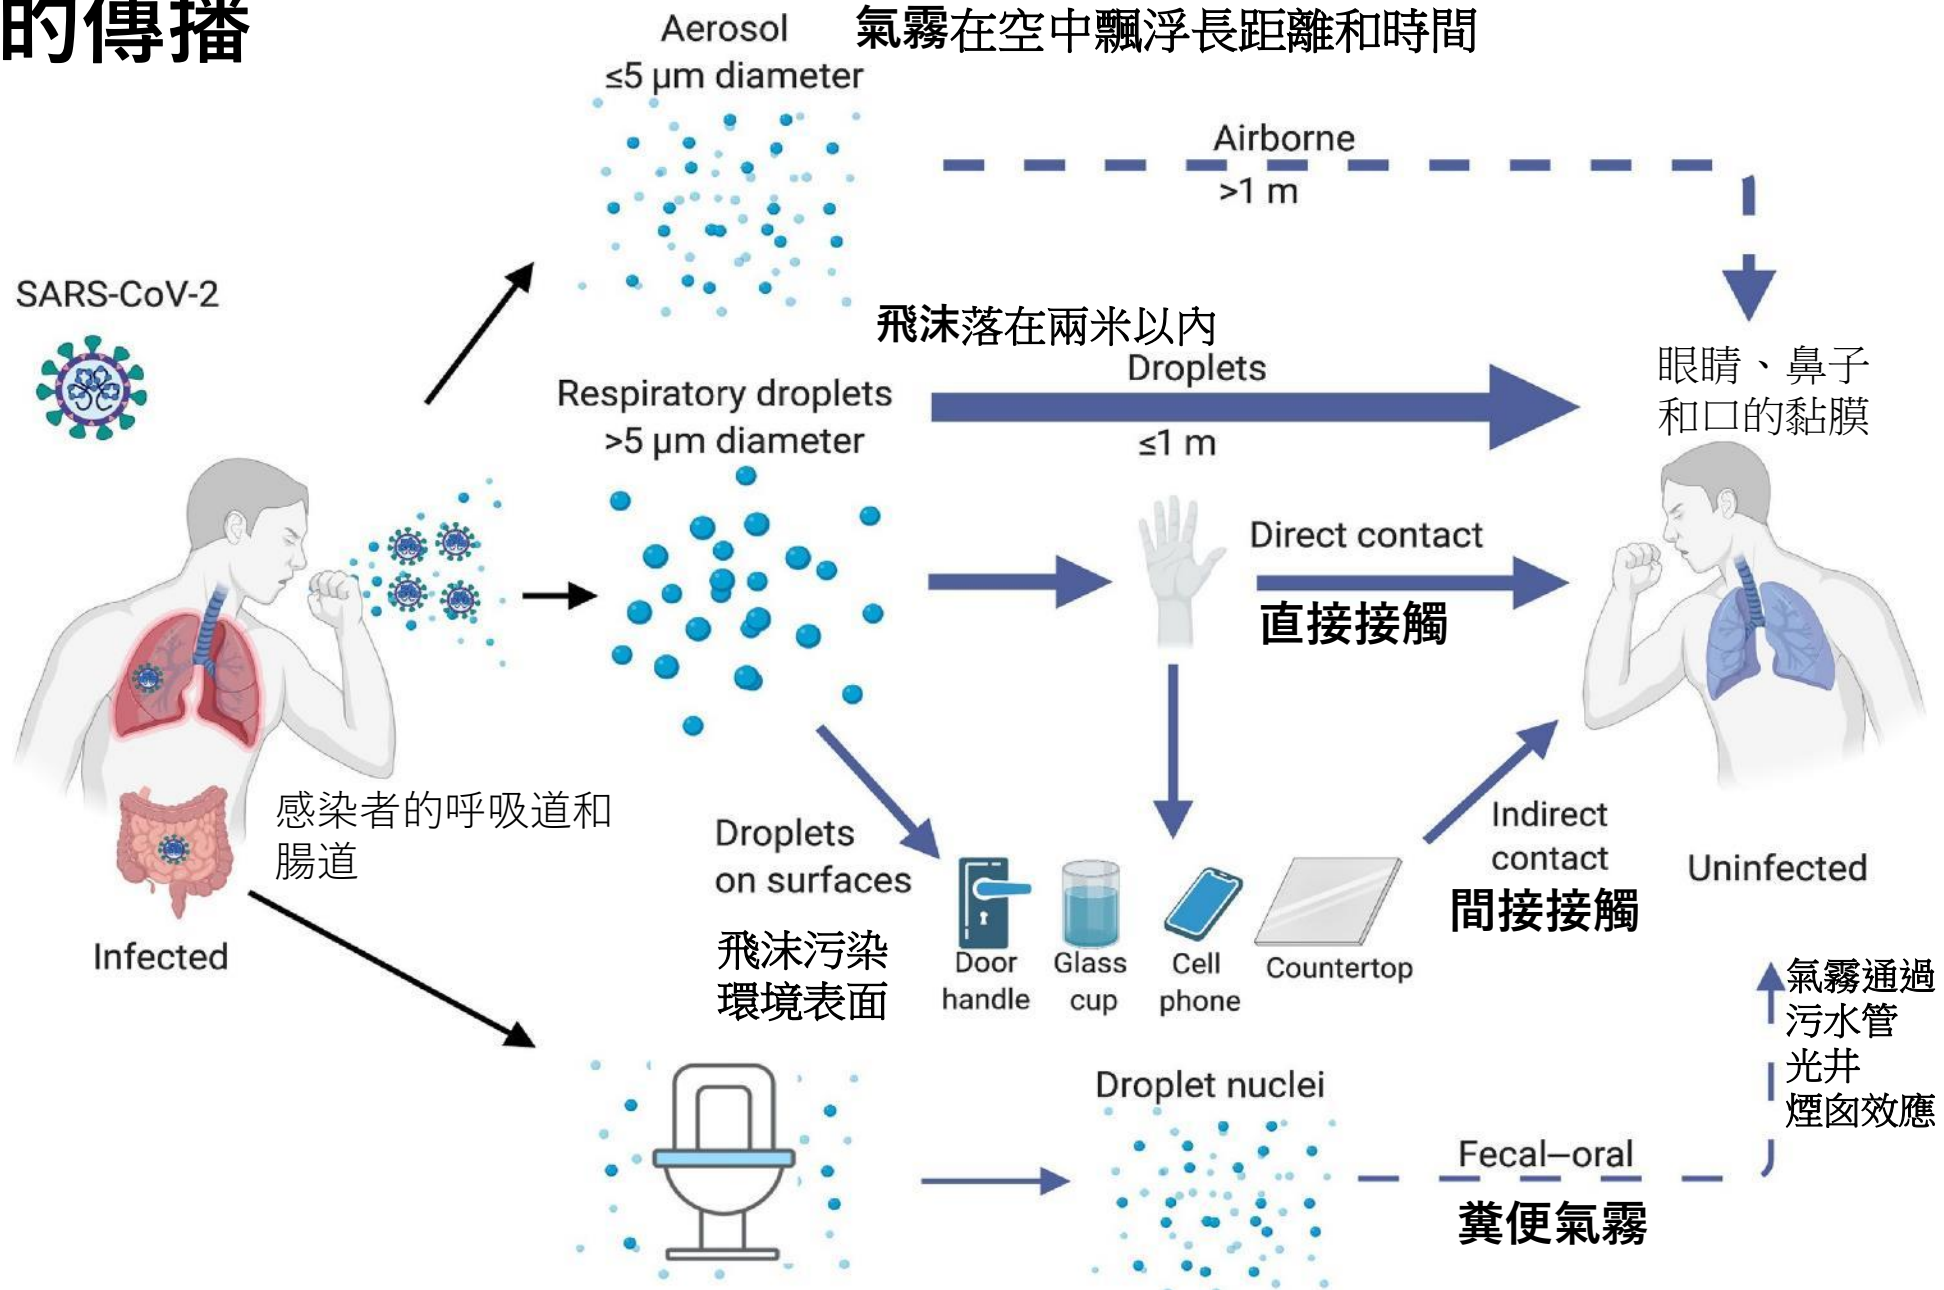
的傳播

Aerosol
≤5 μm diameter

氣霧在空中飄浮長距離和時間

Airborne
>1 m

SARS-CoV-2

飛沫落在兩米以內

Droplets

Respiratory droplets
>5 μm diameter

≤1 m

眼睛、鼻子和口的黏膜

Direct contact

直接接觸

感染者的呼吸道和腸道

Droplets on surfaces

Indirect contact

間接接觸

Uninfected

Infected

飛沫污染環境表面

Door handle

Glass cup

Cell phone

Countertop

氣霧通過污水管光井煙囪效應

Droplet nuclei

Fecal–oral

糞便氣霧